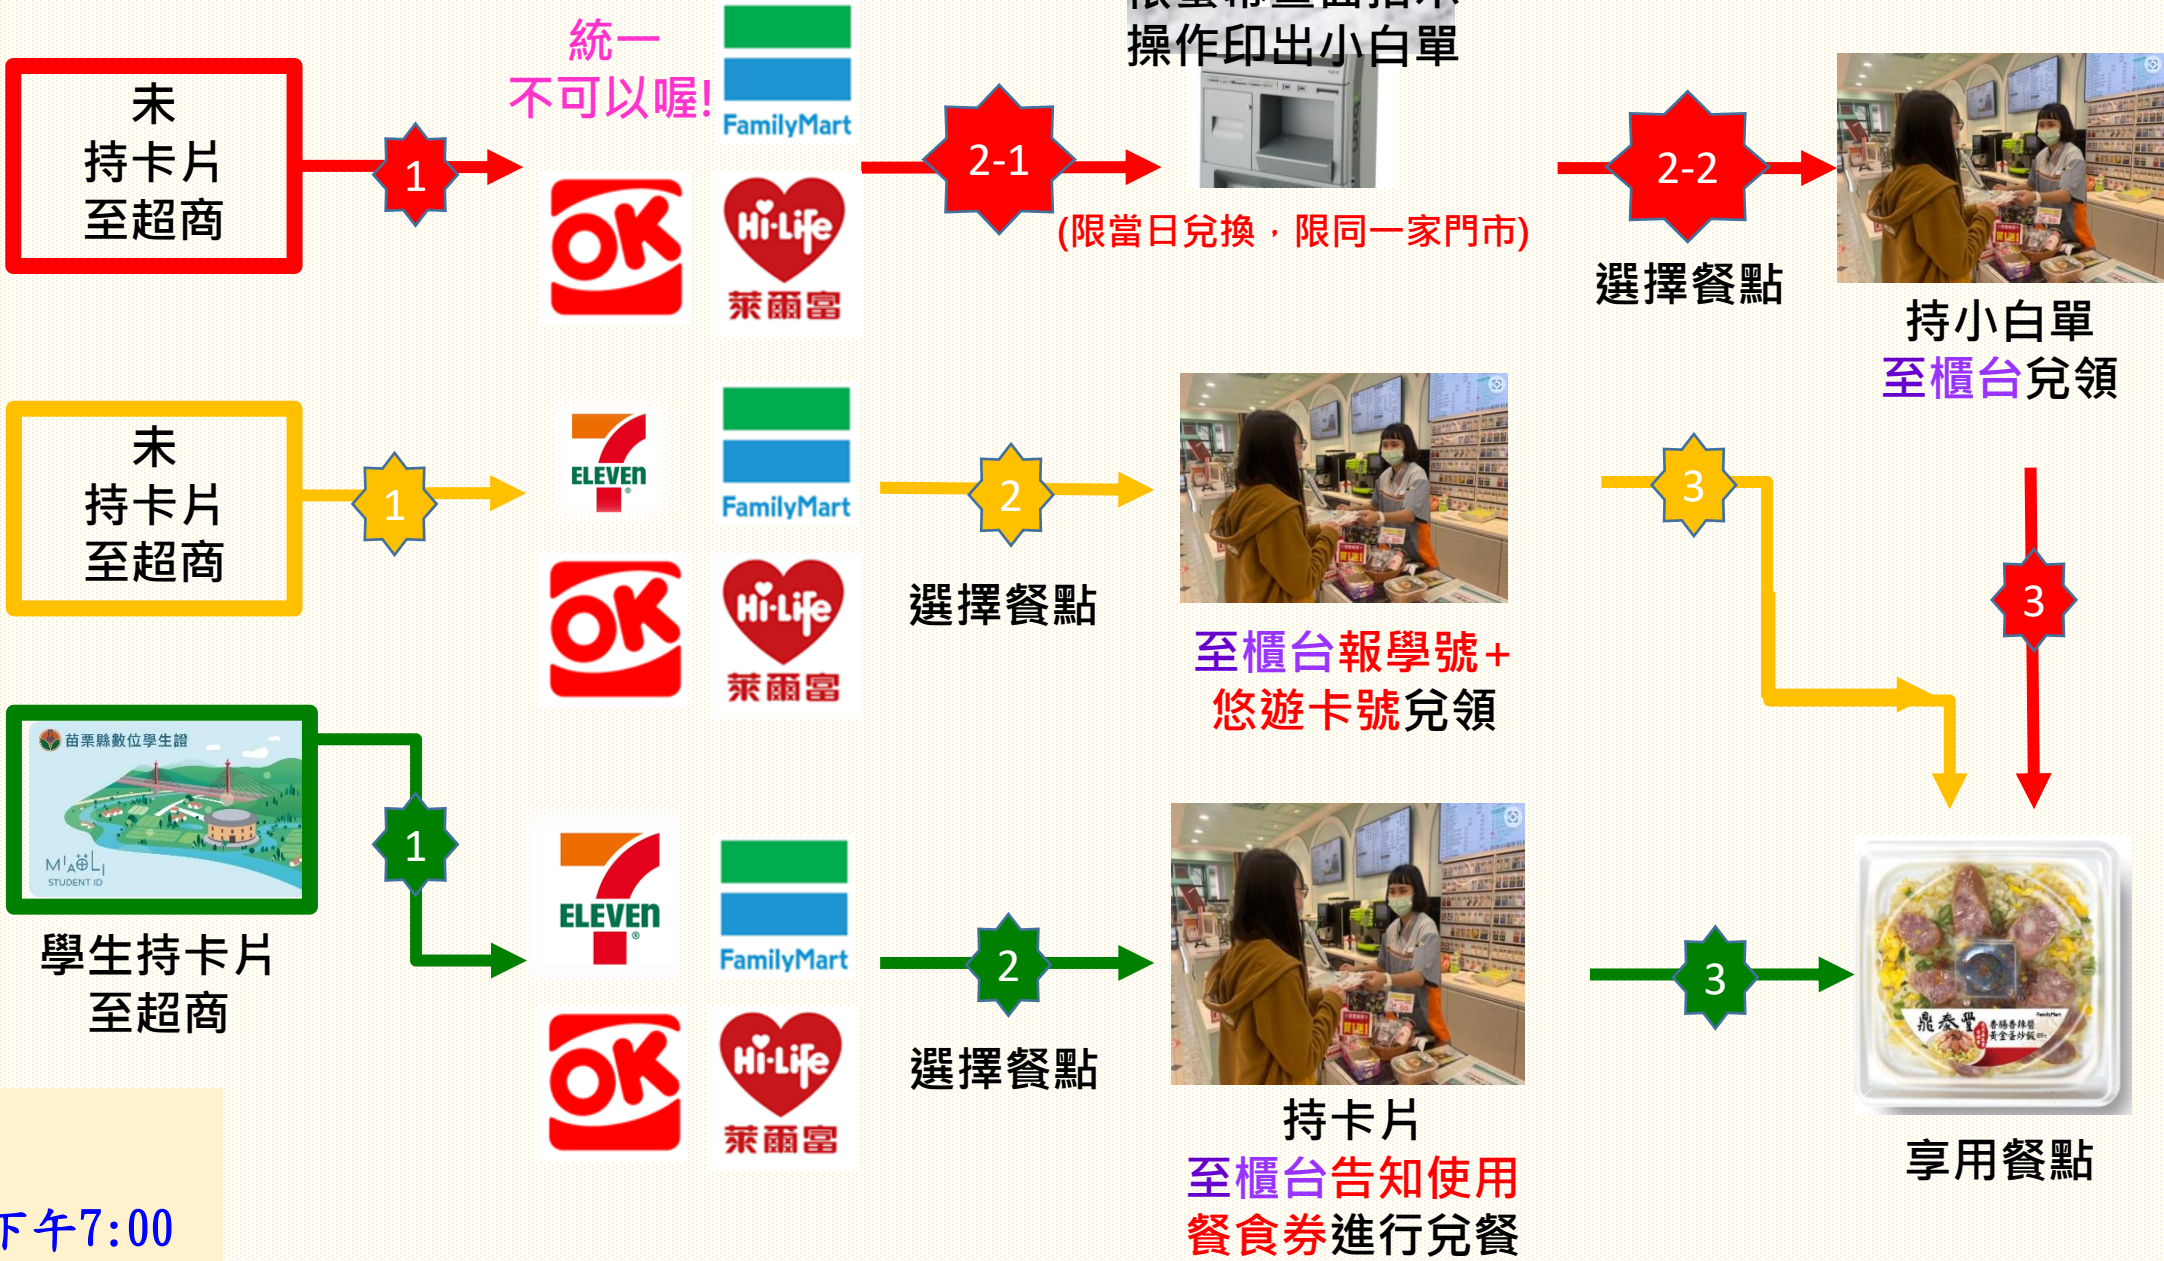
未
持卡片
至超商

1

統一
不可以喔!

FamilyMart

OK

Hi-Life
萊爾富

2-1

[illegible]
操作印出小白單

(限當日兌換，限同一家門市)

2-2

選擇餐點

持小白單
至櫃台兌領

未
持卡片
至超商

1

7 ELEVEN

FamilyMart

OK

Hi-Life
萊爾富

2

選擇餐點

至櫃台報學號+
悠遊卡號兌領

3

3

苗栗縣數位學生證
MIAOLI
STUDENT ID

學生持卡片
至超商

1

7 ELEVEN

FamilyMart

OK

Hi-Life
萊爾富

2

選擇餐點

持卡片
至櫃台告知使用
餐食券進行兌餐

3

鼎泰豐

享用餐點

下午7:00